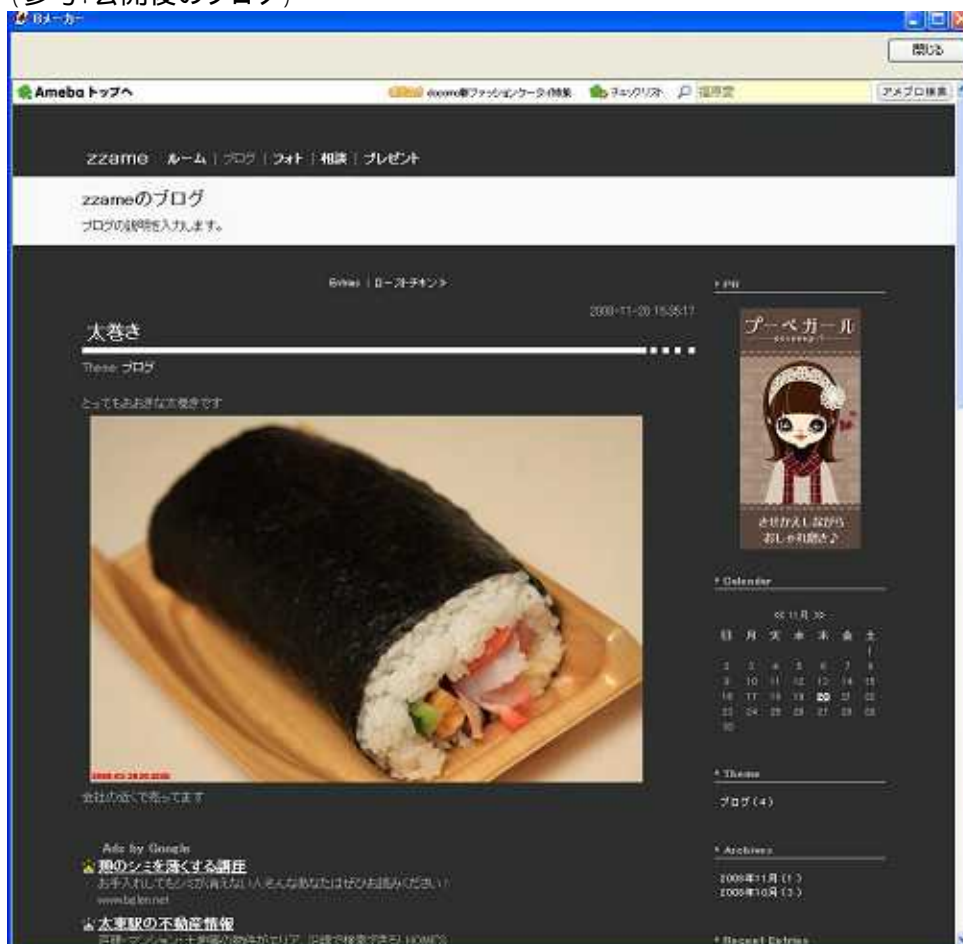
(参考:会開後のブログ)

Bメーカー

閉じる

Ameba トップへ

docomo新ファッションケータイ特集

チェックリスト

アメブロ検索

zzame ルーム | ブログ | フォト | 相談 | プレゼント

zzameのブログ

ブログの説明を入力します。

Entries | ローストチキン >

2008-11-20 15:35:17

太巻き

Theme: ブログ

とってもおおきな太巻きです

会社の近くで売ってます

Ads by Google

顔のシミを薄くする講座

お手入れしてもシミが消えない人 そんな貴女はぜひお読みください!

www.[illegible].net

太東駅の不動産情報

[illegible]

PR

プーペガール

きせかえしながらおしゃれ磨き♪

Calendar

<< 11月 >>

| 日 | 月 | 火 | 水 | 木 | 金 | 土 |
|---|---|---|---|---|---|---|
| | | | | | | 1 |
| 2 | 3 | 4 | 5 | 6 | 7 | 8 |
| 9 | 10 | 11 | 12 | 13 | 14 | 15 |
| 16 | 17 | 18 | 19 | 20 | 21 | 22 |
| 23 | 24 | 25 | 26 | 27 | 28 | 29 |
| 30 | | | | | | |

Theme

ブログ (4)

Archives

2008年11月 (1)
2008年10月 (3)

Recent Entries